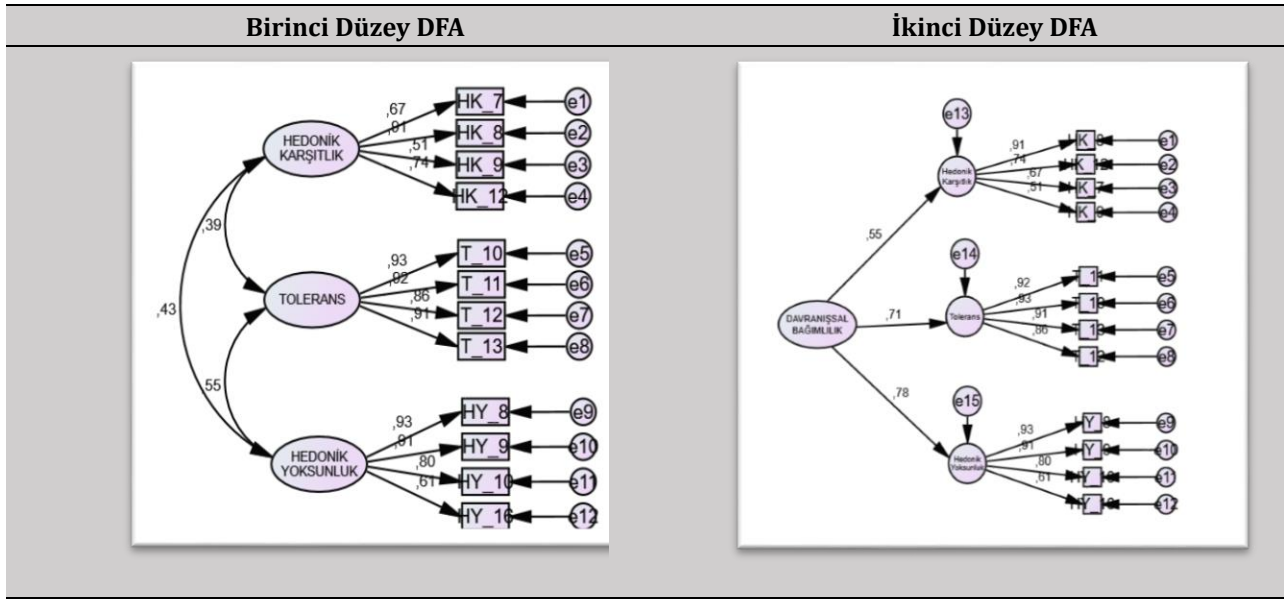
| Birinci Düzey DFA | İkinci Düzey DFA |
|---|---|

,67
,91
,51
,74
HK_7
HK_8
HK_9
HK_12
e1
e2
e3
e4
HEDONİK KARŞITLIK
,39
,43
TOLERANS
,93
,92
,86
,91
T_10
T_11
T_12
T_13
e5
e6
e7
e8
,55
HEDONİK YOKSUNLUK
,93
,91
,80
,61
HY_8
HY_9
HY_10
HY_16
e9
e10
e11
e12

e13
Hedonik Karşıtlık
,91
,74
,67
,51
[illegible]
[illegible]
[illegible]
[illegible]
e1
e2
e3
e4
,55
e14
Tolerans
,92
,93
,91
,86
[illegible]
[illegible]
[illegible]
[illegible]
e5
e6
e7
e8
DAVRANIŞSAL BAĞIMLILIK
,71
,78
e15
Hedonik Yoksunluk
,93
,91
,80
,61
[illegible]
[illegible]
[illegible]
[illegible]
e9
e10
e11
e12